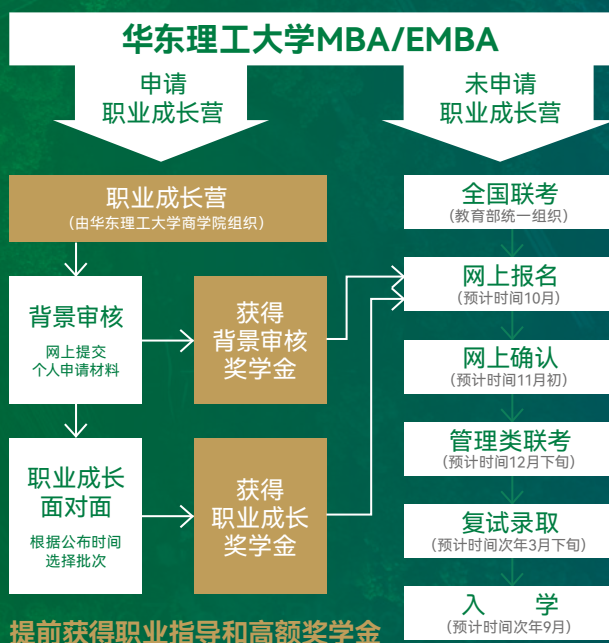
华东理工大学MBA/EMBA

申请
职业成长营

未申请
职业成长营

职业成长营
（由华东理工大学商学院组织）

背景审核
网上提交
个人申请材料

获得
背景审核
奖学金

职业成长
面对面
根据公布时间
选择批次

获得
职业成长
奖学金

全国联考
（教育部统一组织）

网上报名
（预计时间10月）

网上确认
（预计时间11月初）

管理类联考
（预计时间12月下旬）

复试录取
（预计时间次年3月下旬）

入 学
（预计时间次年9月）

提前获得职业指导和高额奖学金